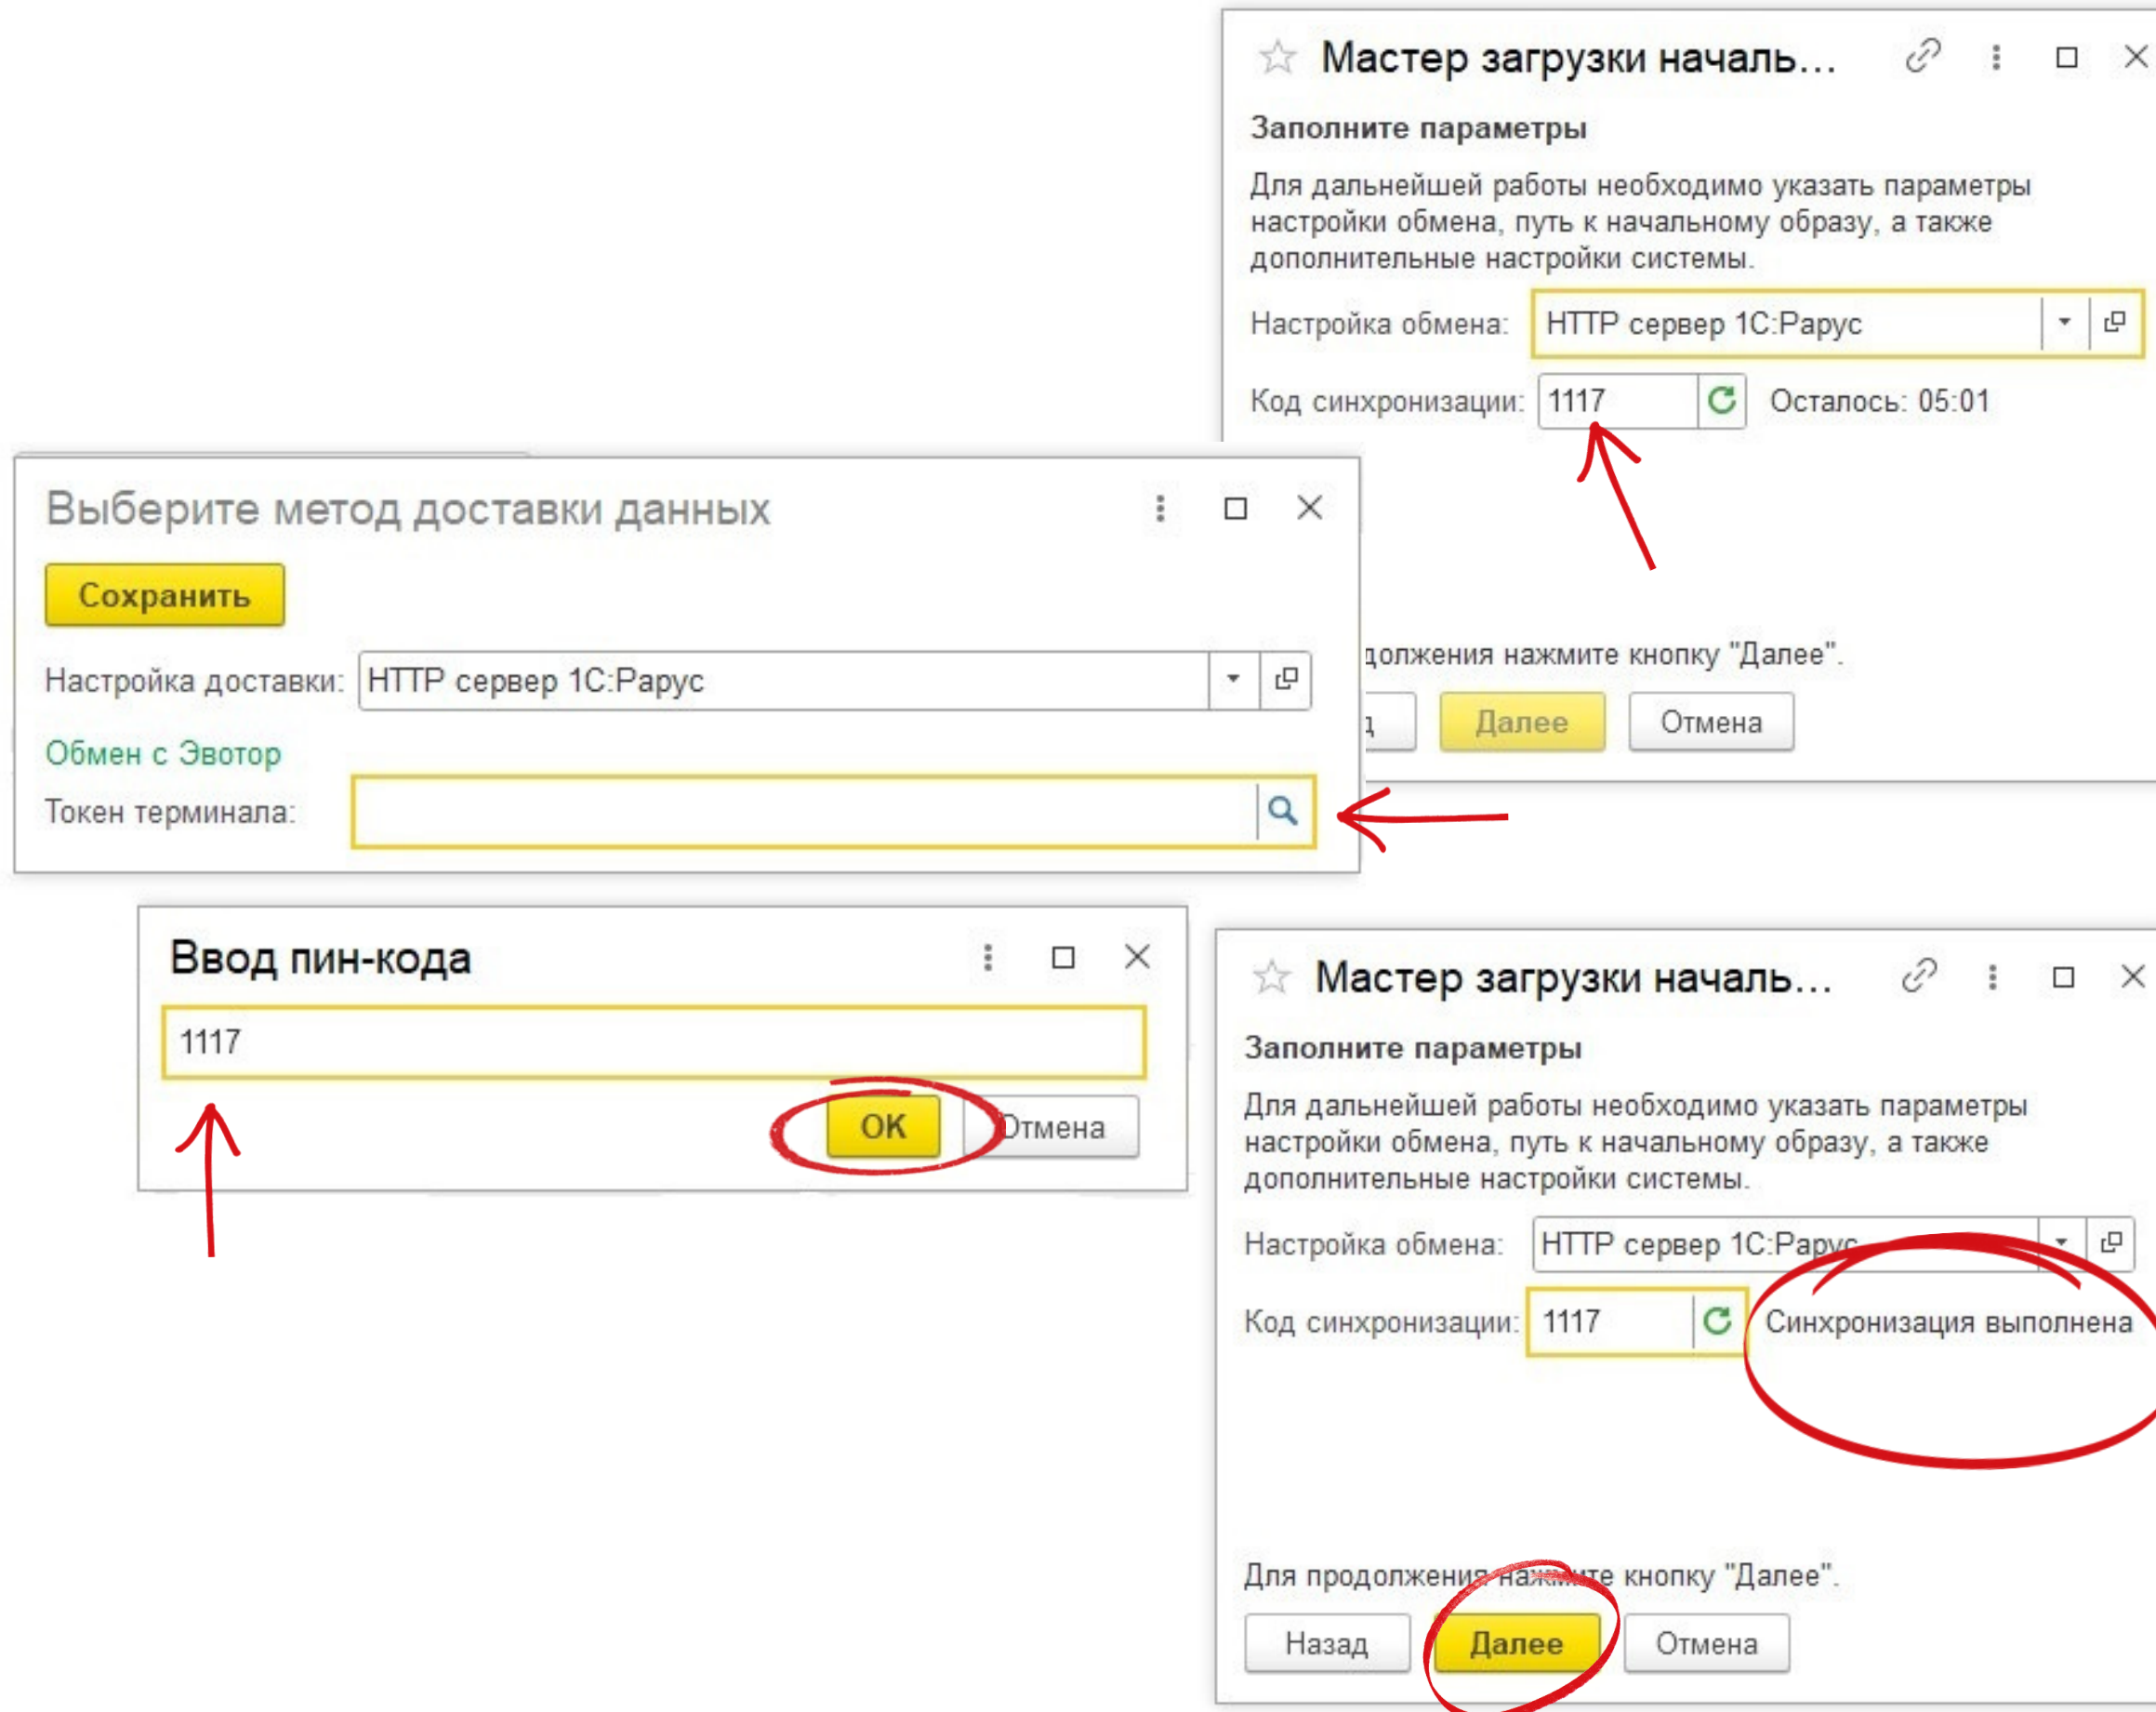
Мастер загрузки началь...

Заполните параметры

Для дальнейшей работы необходимо указать параметры настройки обмена, путь к начальному образу, а также дополнительные настройки системы.

Настройка обмена: HTTP сервер 1С:Рарус

Код синхронизации: 1117 Осталось: 05:01

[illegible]должения нажмите кнопку "Далее".

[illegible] Далее Отмена

Выберите метод доставки данных

Сохранить

Настройка доставки: HTTP сервер 1С:Рарус

Обмен с Эвотор

Токен терминала:

Ввод пин-кода

1117

OK Отмена

Мастер загрузки началь...

Заполните параметры

Для дальнейшей работы необходимо указать параметры настройки обмена, путь к начальному образу, а также дополнительные настройки системы.

Настройка обмена: HTTP сервер 1С:Рарус

Код синхронизации: 1117 Синхронизация выполнена

Для продолжения нажмите кнопку "Далее".

Назад Далее Отмена